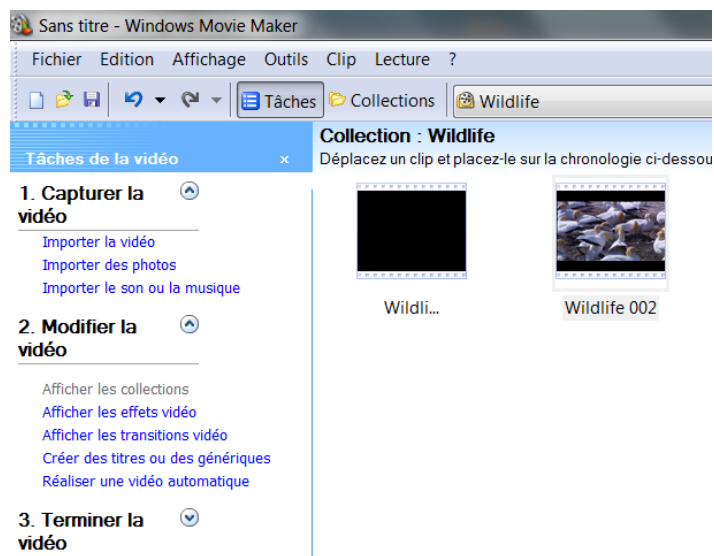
Sans titre - Windows Movie Maker

Fichier Edition Affichage Outils Clip Lecture ?

Tâches Collections Wildlife

Tâches de la vidéo ×

1. Capturer la vidéo

Importer la vidéo
Importer des photos
Importer le son ou la musique

2. Modifier la vidéo

Afficher les collections
Afficher les effets vidéo
Afficher les transitions vidéo
Créer des titres ou des génériques
Réaliser une vidéo automatique

3. Terminer la vidéo

Collection : Wildlife
Déplacez un clip et placez-le sur la chronologie ci-dessou

Wildli...

Wildlife 002